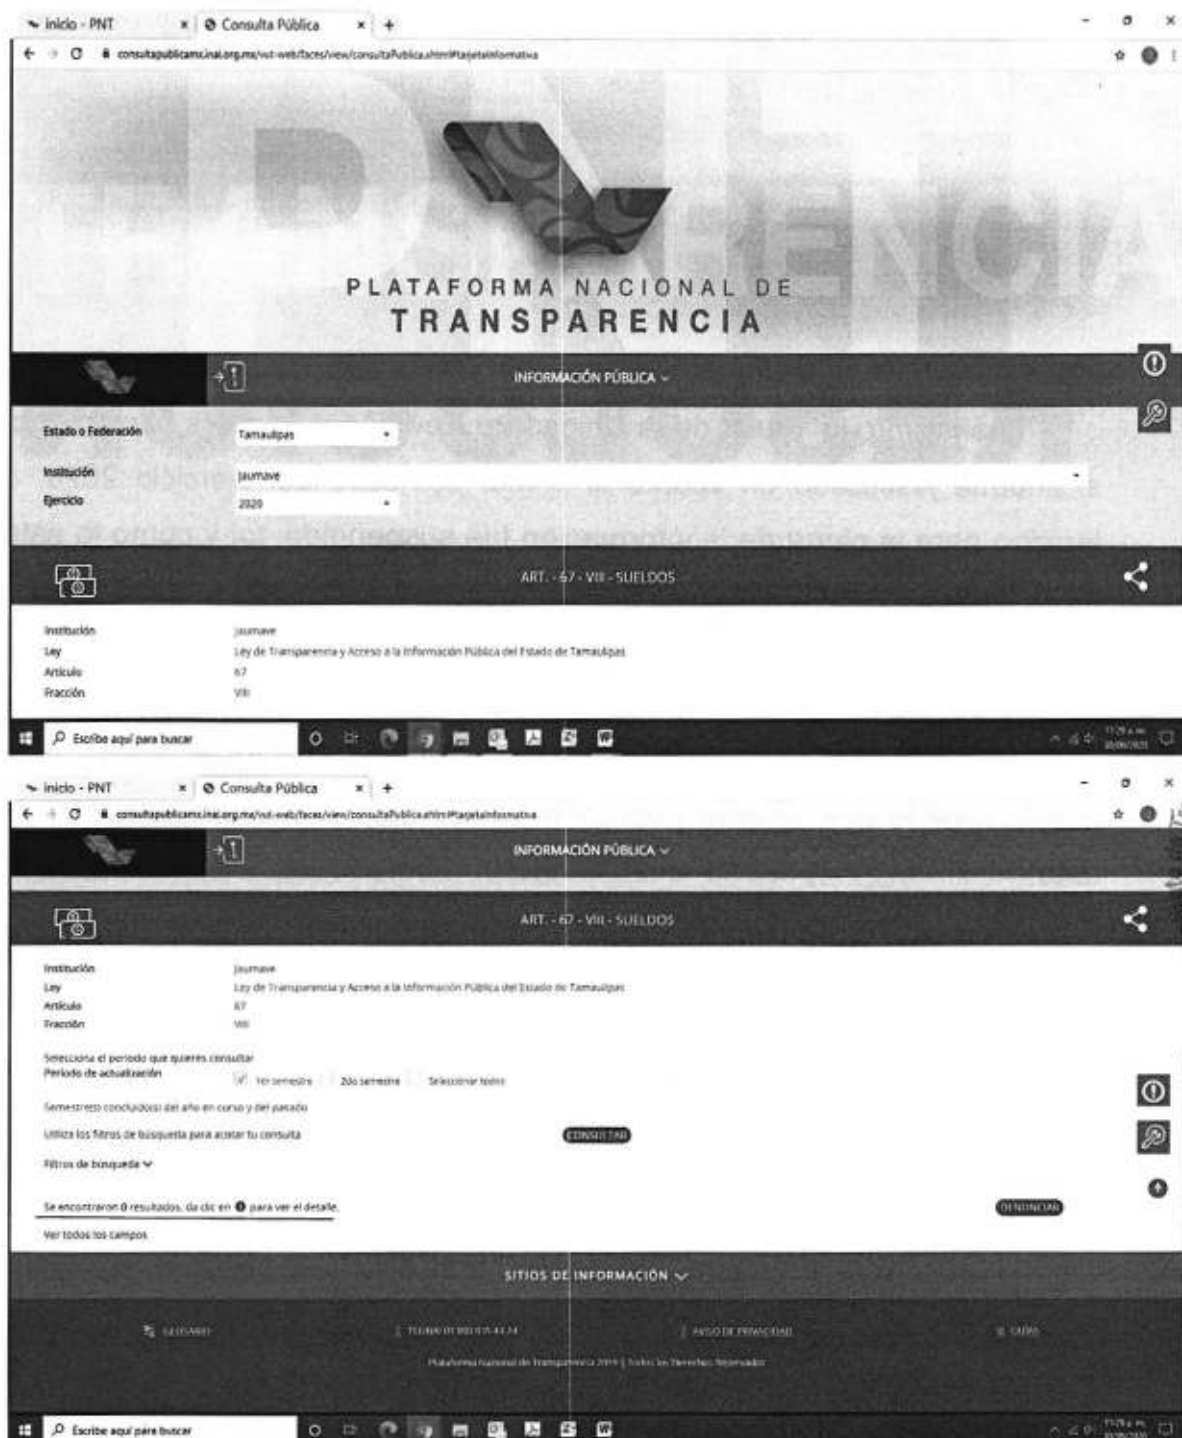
Inicio - PNT | Consulta Pública | +

consultapublicamx.inai.org.mx/vut-web/faces/view/consultaPublica.xhtml#tarjetaInformativa

PLATAFORMA NACIONAL DE
TRANSPARENCIA

INFORMACIÓN PÚBLICA

Estado o Federación | Tamaulipas
Institución | Jaumave
Ejercicio | 2020

ART. - 67 - VIII - SUELDOS

Institución | Jaumave
Ley | Ley de Transparencia y Acceso a la Información Pública del Estado de Tamaulipas
Artículo | 67
Fracción | VIII

Escribe aquí para buscar

Inicio - PNT | Consulta Pública | +

consultapublicamx.inai.org.mx/vut-web/faces/view/consultaPublica.xhtml#tarjetaInformativa

INFORMACIÓN PÚBLICA

ART. - 67 - VIII - SUELDOS

Institución | Jaumave
Ley | Ley de Transparencia y Acceso a la Información Pública del Estado de Tamaulipas
Artículo | 67
Fracción | VIII

Selecciona el periodo que quieres consultar
Periodo de actualización | 1er semestre | 2do semestre | Seleccionar todos

Semestre(s) concluido(s) del año en curso y del pasado

Utiliza los filtros de búsqueda para acotar tu consulta | CONSULTAR

Filtros de búsqueda

Se encontraron 0 resultados, da clic en para ver el detalle. | DENUNCIAR

Ver todos los campos

SITIOS DE INFORMACIÓN

GLOSARIO | TELÉFONO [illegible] | AVISO DE PRIVACIDAD | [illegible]

Plataforma Nacional de Transparencia 2019 | Todos los Derechos Reservados

Escribe aquí para buscar